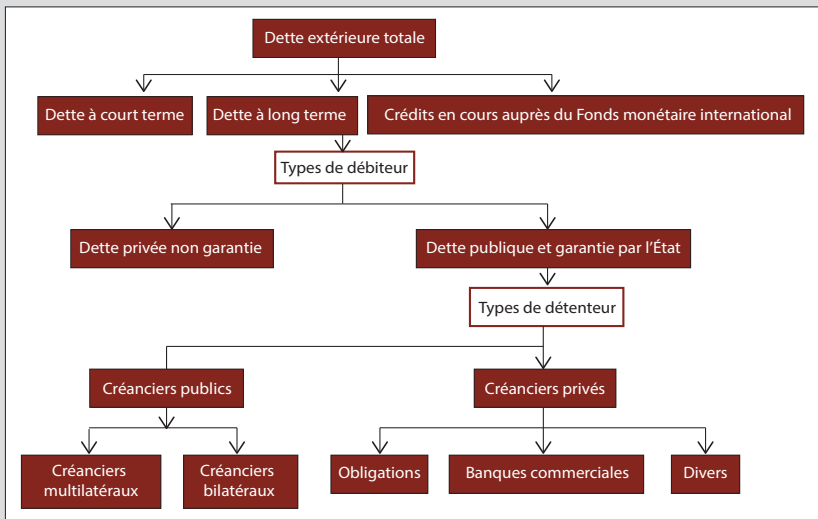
Dette extérieure totale

Dette à court terme

Dette à long terme

Crédits en cours auprès du Fonds monétaire international

Types de débiteur

Dette privée non garantie

Dette publique et garantie par l'État

Types de détenteur

Créanciers publics

Créanciers privés

Créanciers multilatéraux

Créanciers bilatéraux

Obligations

Banques commerciales

Divers